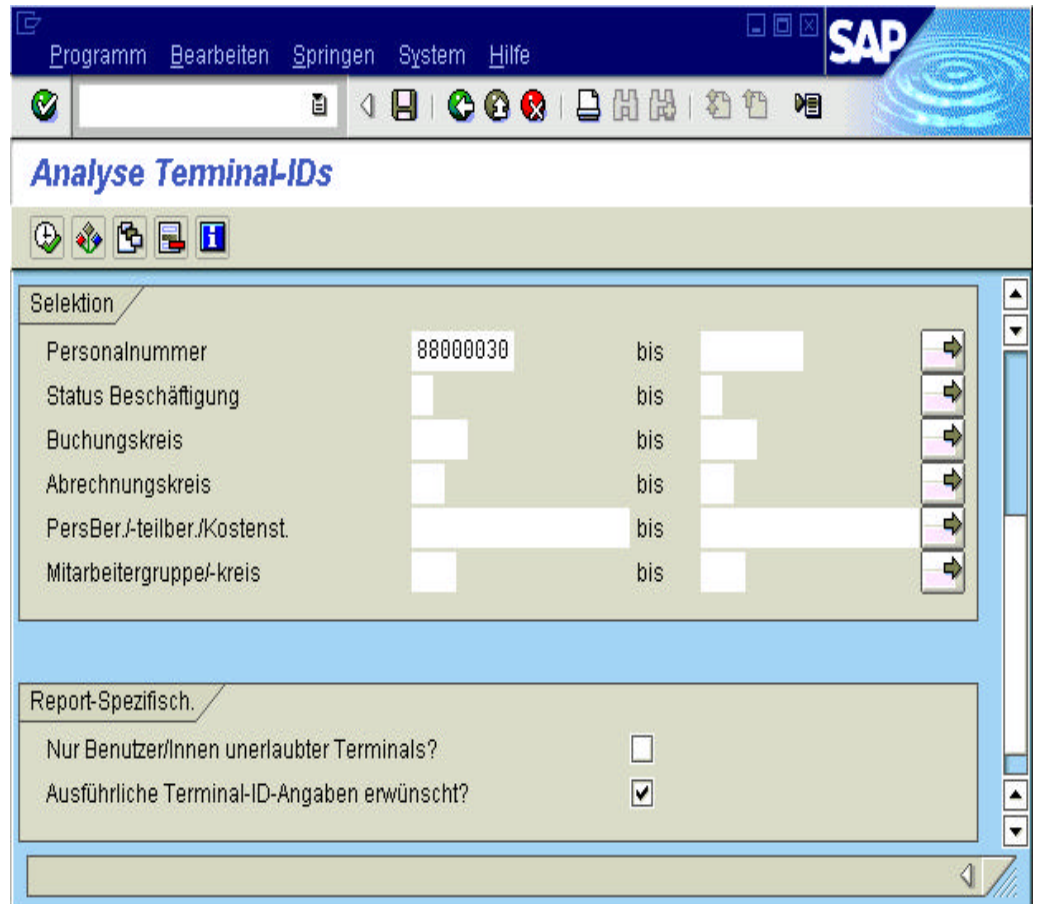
Programm Bearbeiten Springen System Hilfe

SAP

Analyse Terminal-IDs

Selektion

| | | | |
|---|---|---|---|
| Personalnummer | 88000030 | bis | |
| Status Beschäftigung | | bis | |
| Buchungskreis | | bis | |
| Abrechnungskreis | | bis | |
| PersBer./-teilber./Kostenst. | | bis | |
| Mitarbeitergruppe/-kreis | | bis | |

Report-Spezifisch.

Nur Benutzer/Innen unerlaubter Terminals? ☐

Ausführliche Terminal-ID-Angaben erwünscht? ☑